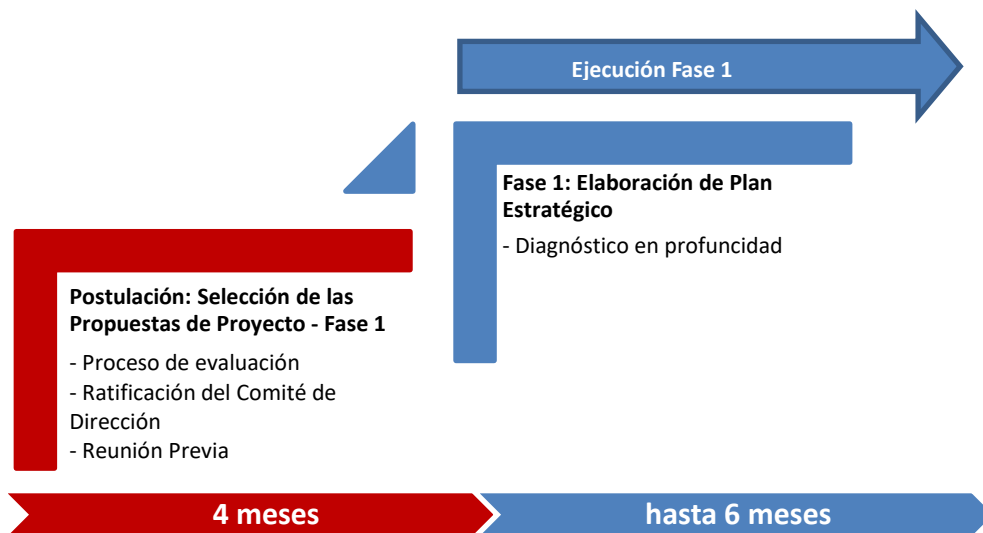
Ejecución Fase 1

Fase 1: Elaboración de Plan Estratégico

- Diagnóstico en profundidad

Postulación: Selección de las Propuestas de Proyecto - Fase 1

- Proceso de evaluación
- Ratificación del Comité de Dirección
- Reunión Previa

4 meses

hasta 6 meses